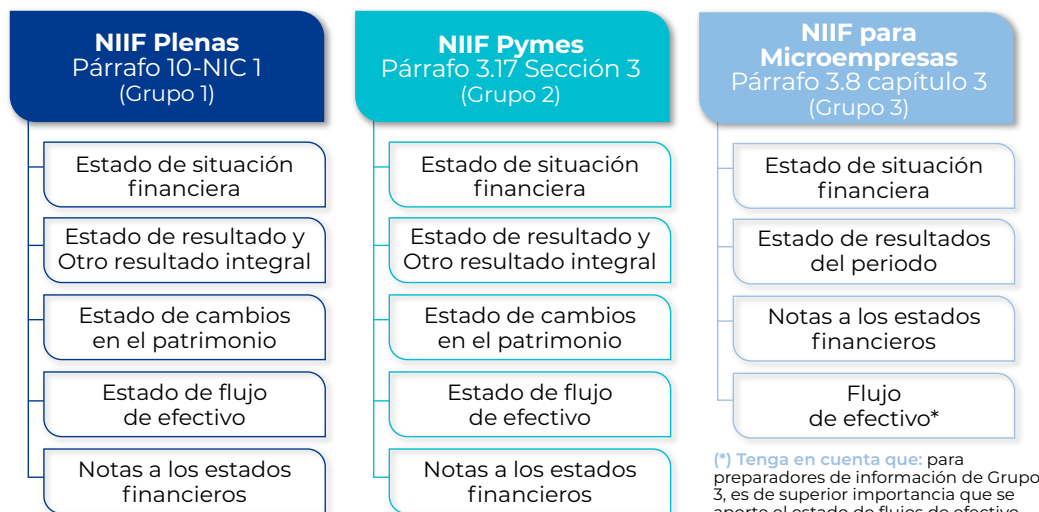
NIIF Plenas
Párrafo 10-NIC 1
(Grupo 1)

Estado de situación financiera

Estado de resultado y Otro resultado integral

Estado de cambios en el patrimonio

Estado de flujo de efectivo

Notas a los estados financieros

NIIF Pymes
Párrafo 3.17 Sección 3
(Grupo 2)

Estado de situación financiera

Estado de resultado y Otro resultado integral

Estado de cambios en el patrimonio

Estado de flujo de efectivo

Notas a los estados financieros

NIIF para Microempresas
Párrafo 3.8 capítulo 3
(Grupo 3)

Estado de situación financiera

Estado de resultados del periodo

Notas a los estados financieros

Flujo de efectivo*

(*) Tenga en cuenta que: para preparadores de información de Grupo 3, es de superior importancia que se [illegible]